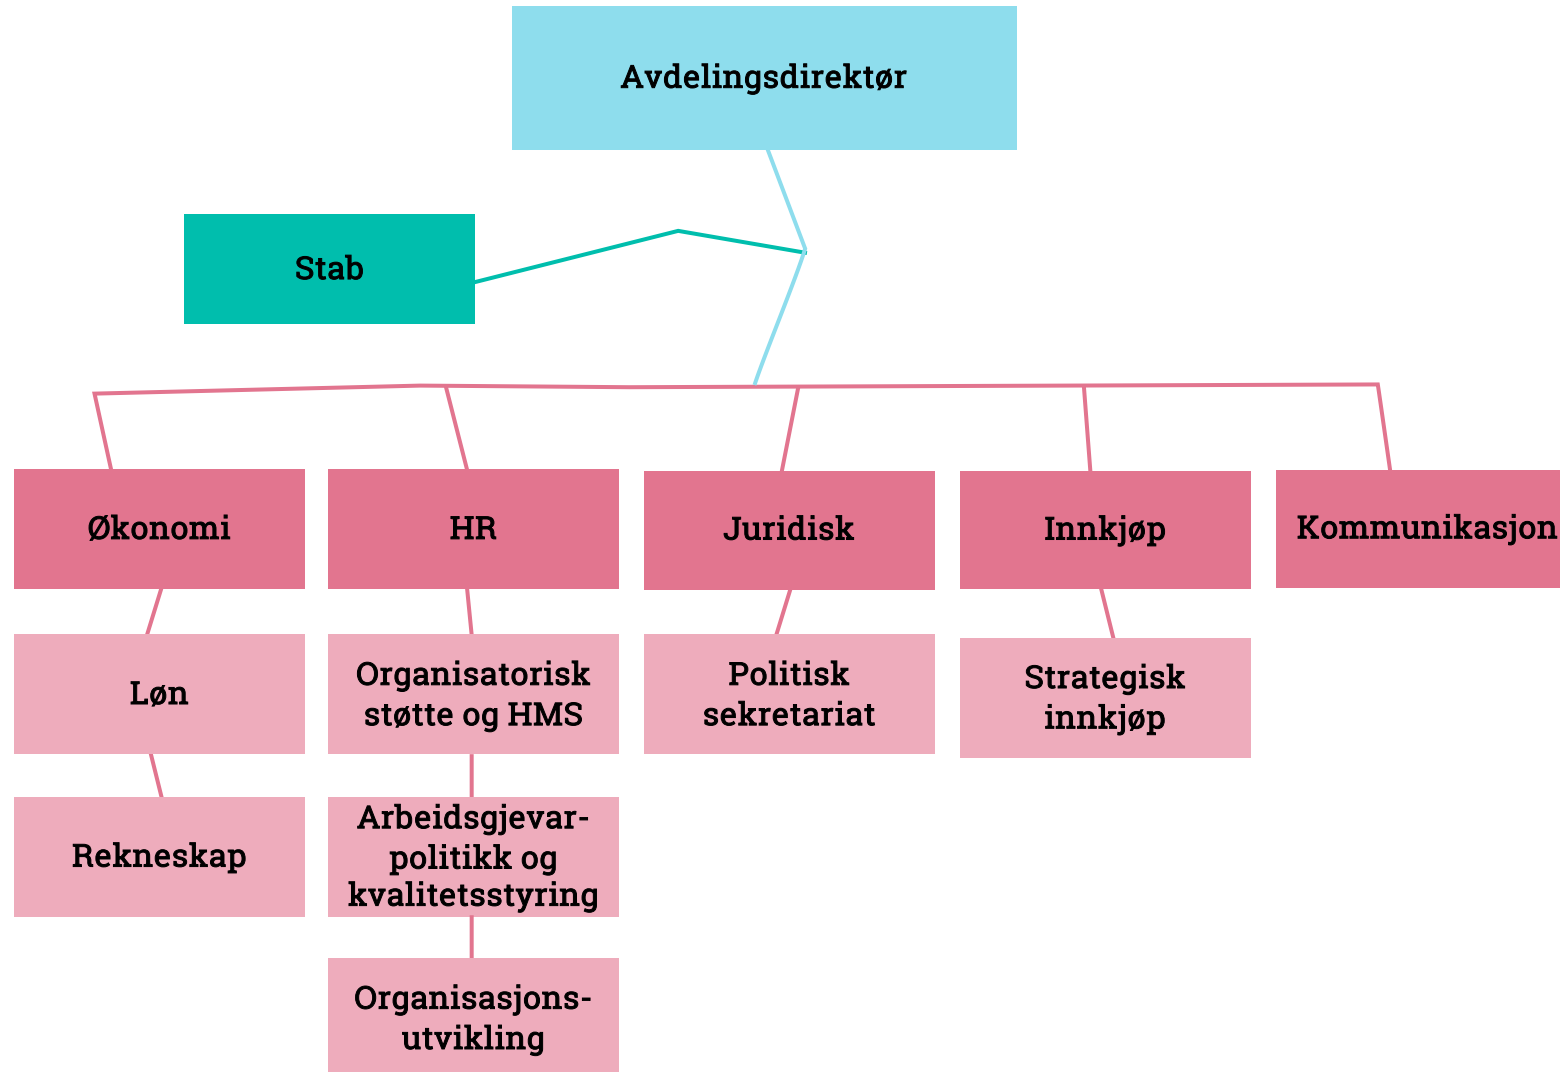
Avdelingsdirektør

Stab

Økonomi

HR

Juridisk

Innkjøp

Kommunikasjon

Løn

Rekneskap

Organisatorisk støtte og HMS

Arbeidsgjevarpolitikk og kvalitetsstyring

Organisasjonsutvikling

Politisk sekretariat

Strategisk innkjøp